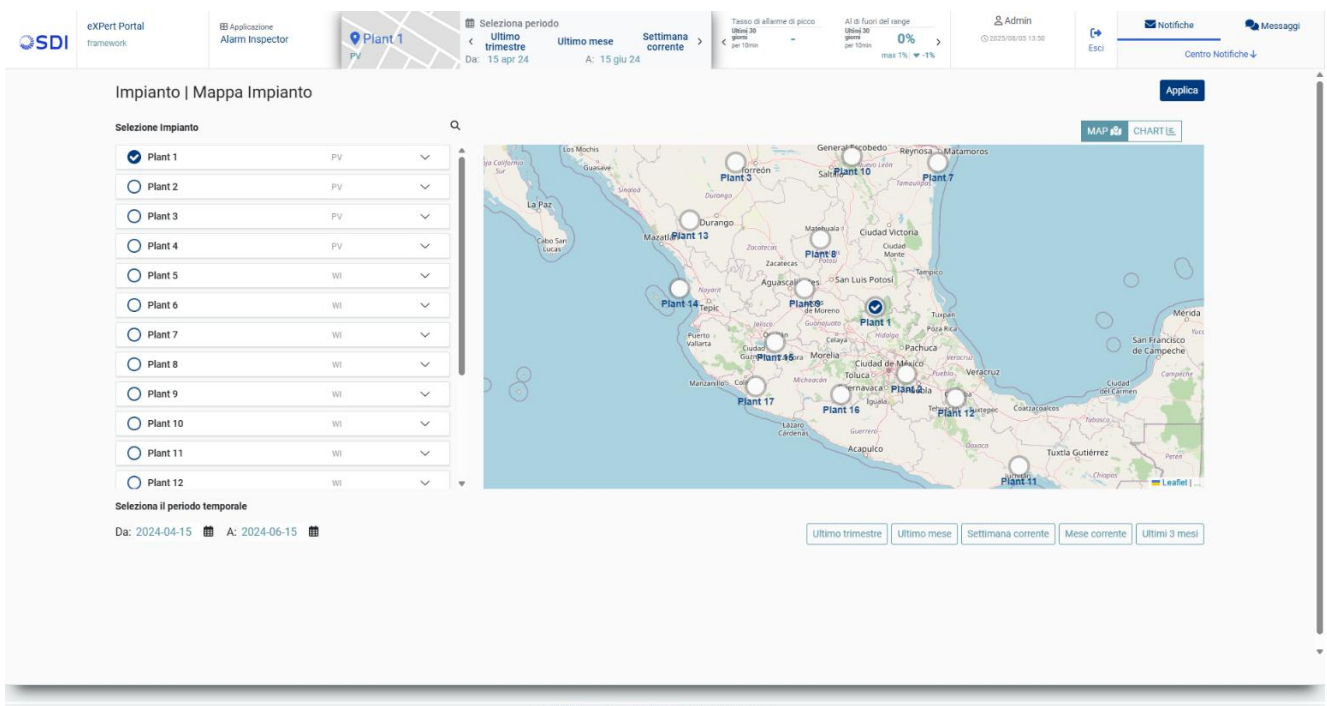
SDI eXPert Portal framework

Applicazione Alarm Inspector

Plant 1 PV

Seleziona periodo
Ultimo trimestre Ultimo mese Settimana corrente
Da: 15 apr 24 A: 15 giu 24

Tasso di allarme di picco Ultimi 30 giorni per 10min -

Al di fuori del range Ultimi 30 giorni per 10min 0% max 1% -1%

Admin 2025/08/05 13:50

Esci

Notifiche Messaggi
Centro Notifiche

Impianto | Mappa Impianto

Applica

Selezione Impianto

| Plant | Type |
|---|---|
| Plant 1 | PV |
| Plant 2 | PV |
| Plant 3 | PV |
| Plant 4 | PV |
| Plant 5 | WI |
| Plant 6 | WI |
| Plant 7 | WI |
| Plant 8 | WI |
| Plant 9 | WI |
| Plant 10 | WI |
| Plant 11 | WI |
| Plant 12 | WI |

MAP CHART

Los Mochis Guasave Torreón General Escobedo Reynosa Matamoros Saltillo Nuevo León Tamaulipas Sinaloa Durango La Paz Cabo San Lucas Mazatlán Zacatecas Matehuala Ciudad Victoria Ciudad Mante Tampico San Luis Potosí Aguascalientes Nayarit Tepic Jalisco Guanajuato Tuxpan Poza Rica Mérida Hidalgo Puerto Vallarta Ciudad Guzmán Celaya Pachuca Morelia Querétaro Veracruz San Francisco de Campeche Campeche Ciudad de México Toluca Puebla Michoacán Manzanillo Colima Cuernavaca Iguala Tehuacán Coatzacoalcos Ciudad del Carmen Tabasco Lázaro Cárdenas Guerrero Oaxaca Acapulco Tuxtla Gutiérrez Chiapas Petén
Plant 1 Plant 2 Plant 3 Plant 7 Plant 8 Plant 9 Plant 10 Plant 11 Plant 12 Plant 13 Plant 14 Plant 15 Plant 16 Plant 17
Leaflet

Seleziona il periodo temporale

Da: 2024-04-15 A: 2024-06-15

Ultimo trimestre Ultimo mese Settimana corrente Mese corrente Ultimi 3 mesi